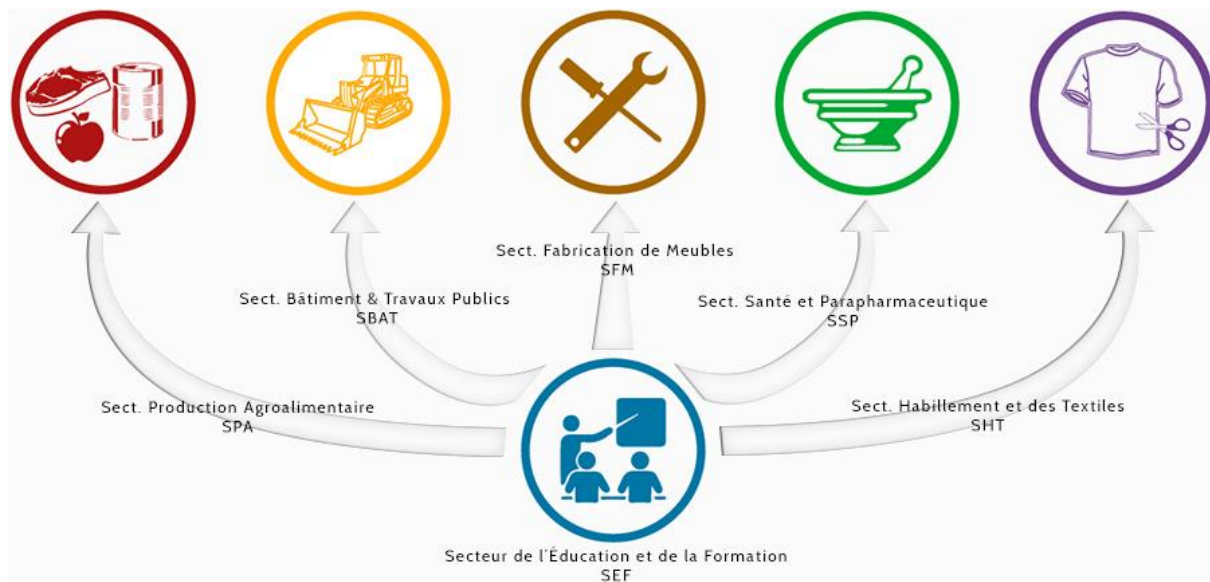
Sect. Fabrication de Meubles
SFM

Sect. Bâtiment & Travaux Publics
SBAT

Sect. Santé et Parapharmaceutique
SSP

Sect. Production Agroalimentaire
SPA

Sect. Habillement et des Textiles
SHT

Secteur de l'Éducation et de la Formation
SEF